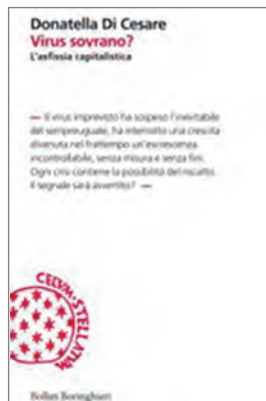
Donatella Di Cesare
Virus sovrano?
L'asfissia capitalistica

— Il virus imprevisto ha sospeso l'inevitabile del sempreuguale, ha interrotto una crescita divenuta nel frattempo un'escrescenza incontrollabile, senza misura e senza fini. Ogni crisi contiene la possibilità del riscatto. Il segnale sarà avvertito? —

CERVI STELLATI

Bollati Boringhieri